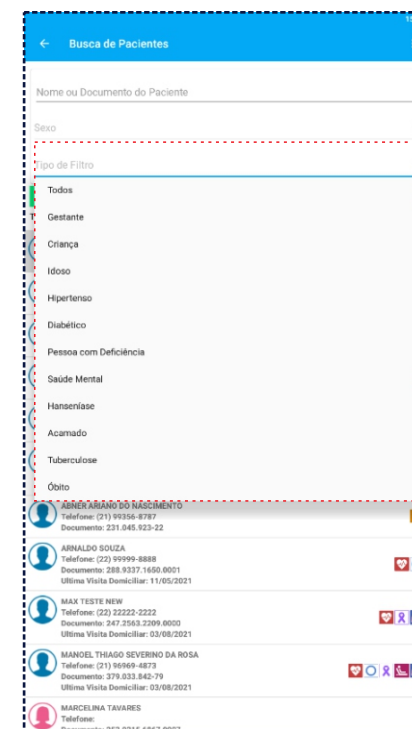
15

← Busca de Pacientes

Nome ou Documento do Paciente

Sexo

Tipo de Filtro

Todos

Gestante

Criança

Idoso

Hipertenso

Diabético

Pessoa com Deficiência

Saúde Mental

Hanseníase

Acamado

Tuberculose

Óbito

ABNER ARIANO DO NASCIMENTO
Telefone: (21) 99356-8787
Documento: 231.045.923-22

ARNALDO SOUZA
Telefone: (22) 99999-8888
Documento: 288.9337.1650.0001
Ultima Visita Domiciliar: 11/05/2021

MAX TESTE NEW
Telefone: (22) 22222-2222
Documento: 247.2563.2209.0000
Ultima Visita Domiciliar: 03/08/2021

MANOEL THIAGO SEVERINO DA ROSA
Telefone: (21) 96969-4873
Documento: 379.033.842-79
Ultima Visita Domiciliar: 03/08/2021

MARCELINA TAVARES
Telefone:
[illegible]